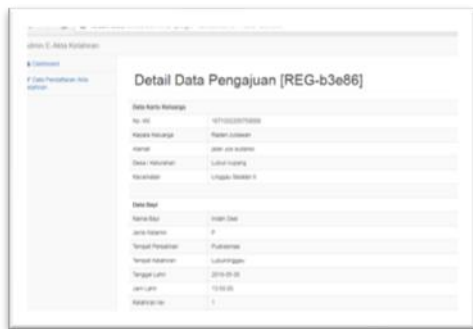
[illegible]

dmin E-Akta Kelahiran

Dashboard

Data Pengajuan Akta Kelahiran

Detail Data Pengajuan [REG-b3e86]

Data Kartu Keluarga

| | |
|---|---|
| No. KK | 1671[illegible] |
| Kepala Keluarga | Raden Jodawan |
| Alamat | jalan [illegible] |
| Desa / Kelurahan | Lubuk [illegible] |
| Kecamatan | Lingg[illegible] |

Data Bayi

| | |
|---|---|
| Nama Bayi | Indah Dwi |
| Jenis Kelamin | P |
| Tempat Persalinan | Puskesmas |
| Tempat Kelahiran | Lubuklinggau |
| Tanggal Lahir | 2016-05-26 |
| Jam Lahir | 13:00:00 |
| Kelahiran ke | 1 |